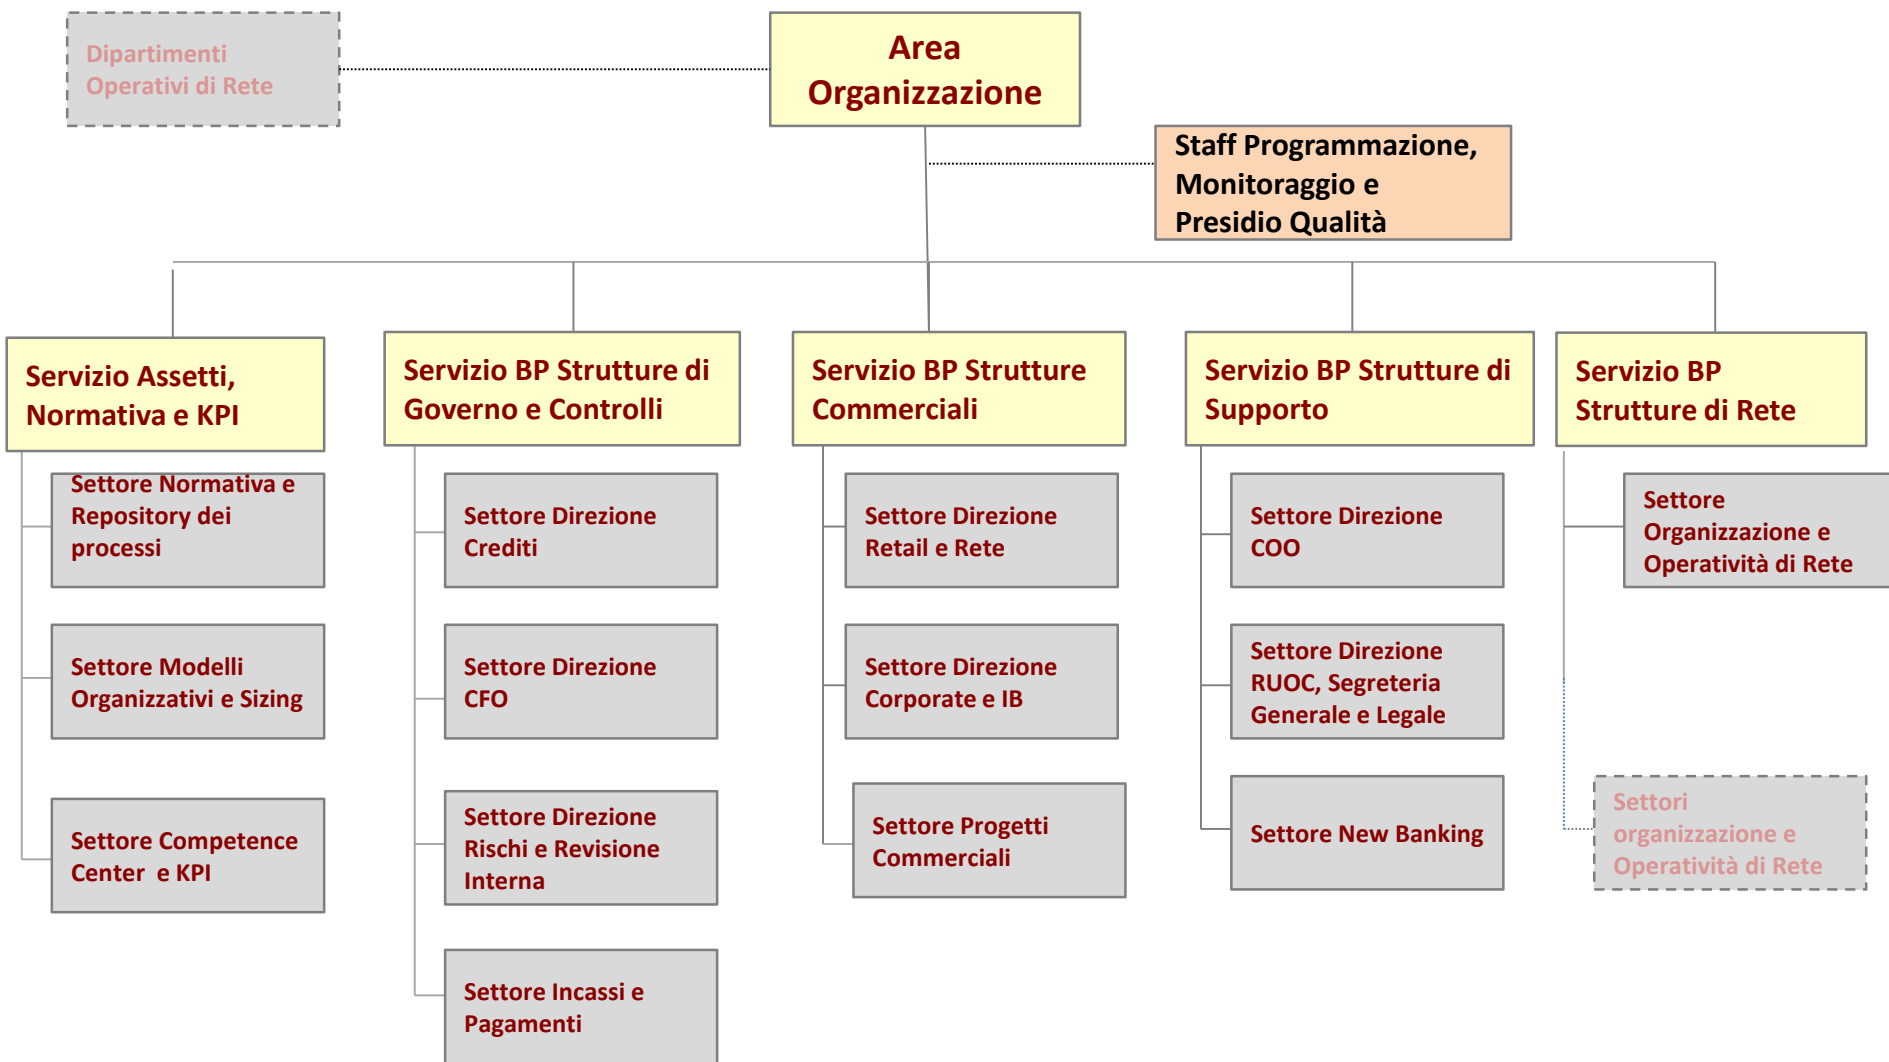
Dipartimenti Operativi di Rete

Area Organizzazione

Staff Programmazione, Monitoraggio e Presidio Qualità

Servizio Assetti, Normativa e KPI

Settore Normativa e Repository dei processi

Settore Modelli Organizzativi e Sizing

Settore Competence Center e KPI

Servizio BP Strutture di Governo e Controlli

Settore Direzione Crediti

Settore Direzione CFO

Settore Direzione Rischi e Revisione Interna

Settore Incassi e Pagamenti

Servizio BP Strutture Commerciali

Settore Direzione Retail e Rete

Settore Direzione Corporate e IB

Settore Progetti Commerciali

Servizio BP Strutture di Supporto

Settore Direzione COO

Settore Direzione RUOC, Segreteria Generale e Legale

Settore New Banking

Servizio BP Strutture di Rete

Settore Organizzazione e Operatività di Rete

Settori organizzazione e Operatività di Rete